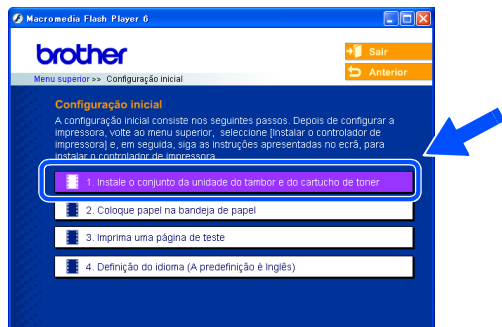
Macromedia Flash Player 6

brother

Sair

Anterior

Menu superior >> Configuração inicial

Configuração inicial

A configuração inicial consiste nos seguintes passos. Depois de configurar a impressora, volte ao menu superior, seleccione [Instalar o controlador de impressora] e, em seguida, siga as instruções apresentadas no ecrã, para instalar o controlador de impressora.

1. Instale o conjunto da unidade do tambor e do cartucho de toner

2. Coloque papel na bandeja de papel

3. Imprima uma página de teste

4. Definição do idioma (A predefinição é Inglês)